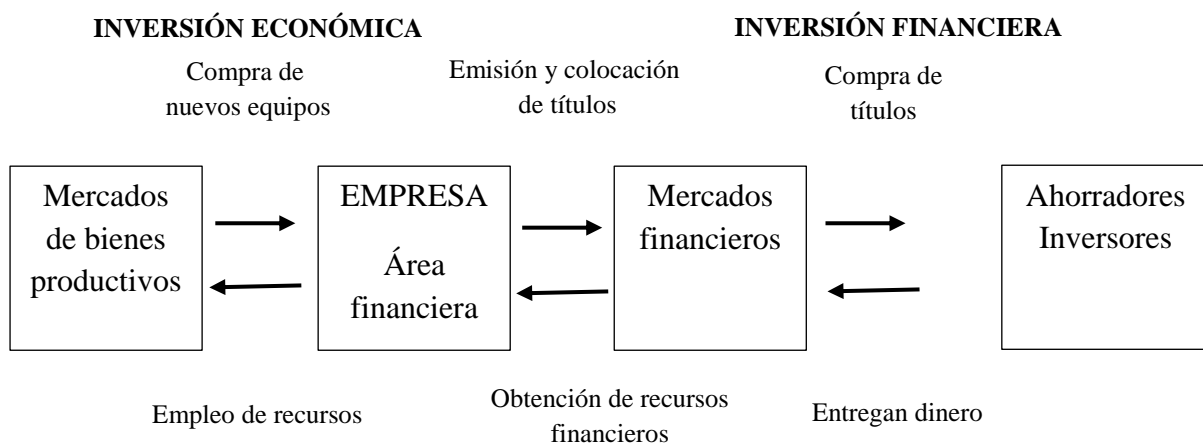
INVERSIÓN ECONÓMICA

INVERSIÓN FINANCIERA

Compra de nuevos equipos

Emisión y colocación de títulos

Compra de títulos

Mercados de bienes productivos

EMPRESA

Área financiera

Mercados financieros

Ahorradores Inversores

Empleo de recursos

Obtención de recursos financieros

Entregan dinero